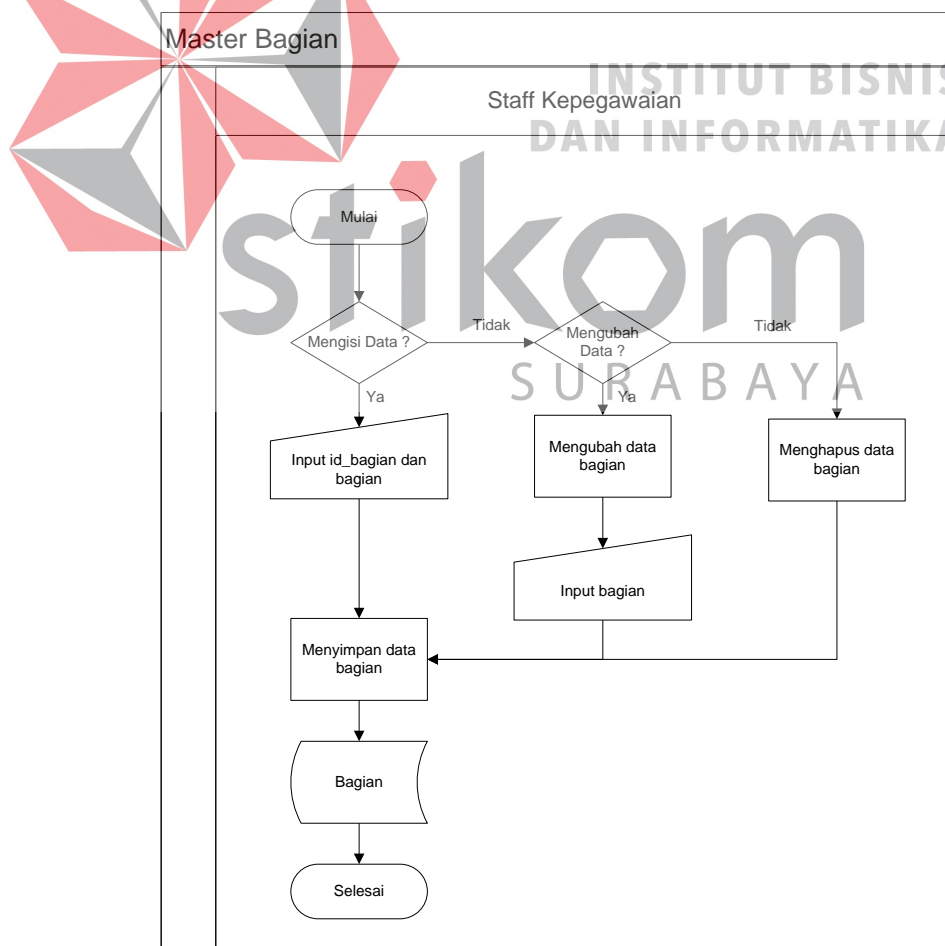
Master Bagian

INSTITUT BISNIS
DAN INFORMATIKA

Staff Kepegawaian

stikom

SURABAYA

Mulai

Mengisi Data ?

Tidak

Mengubah Data ?

Tidak

Ya

Ya

Input id_bagian dan bagian

Mengubah data bagian

Menghapus data bagian

Input bagian

Menyimpan data bagian

Bagian

Selesai